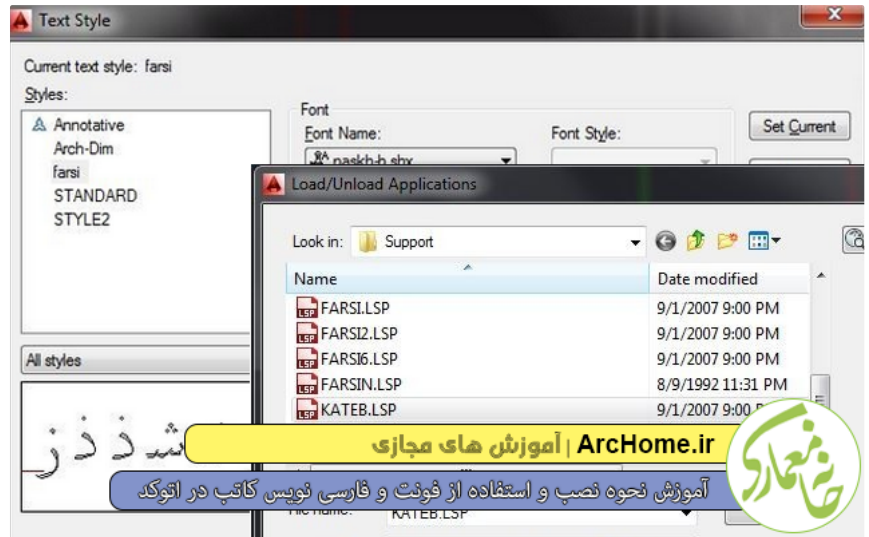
Text Style

Current text style: farsi

Styles:

Annotative
Arch-Dim
farsi
STANDARD
STYLE2

All styles

Font

Font Name:

paskh-b.shx

Font Style:

Set Current

Load/Unload Applications

Look in: Support

| Name | Date modified |
|---|---|
| FARSI.LSP | 9/1/2007 9:00 PM |
| FARSI2.LSP | 9/1/2007 9:00 PM |
| FARSI6.LSP | 9/1/2007 9:00 PM |
| FARSIN.LSP | 8/9/1992 11:31 PM |
| KATEB.LSP | 9/1/2007 9:00 PM |

File name: KATEB.LSP

ArcHome.ir | آموزش های مجازی

آموزش نحوه نصب و استفاده از فونت و فارسی نویس کاتب در اتوکد

خانه معماری